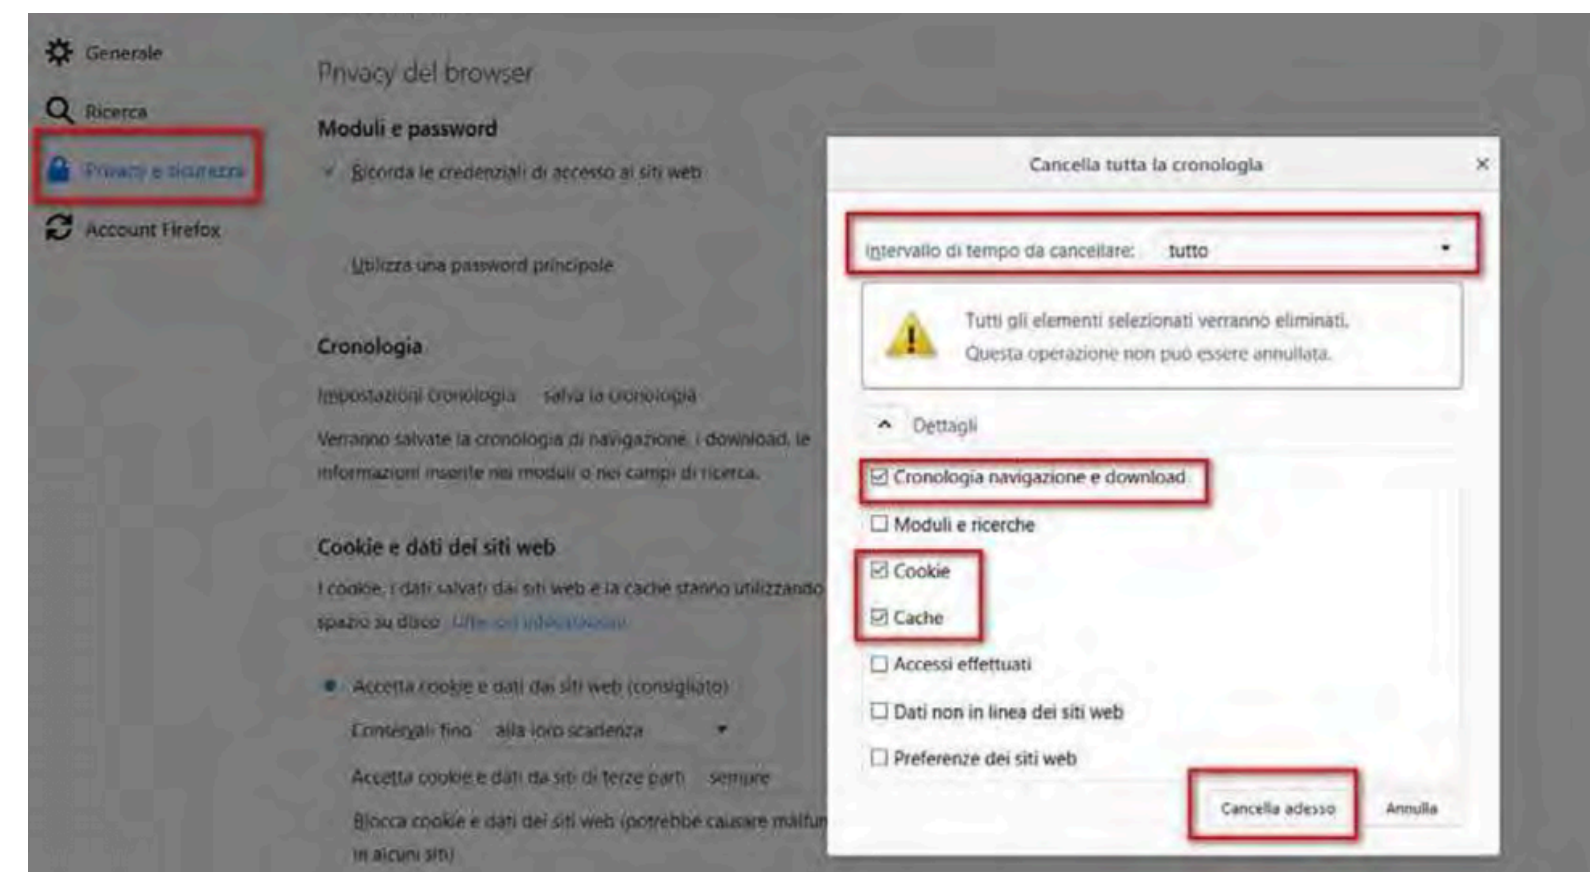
Generale

Ricerca

Privacy e sicurezza

Account Firefox

Privacy del browser

Moduli e password

✓ Ricorda le credenziali di accesso ai siti web

Utilizza una password principale

Cronologia

Impostazioni cronologia salva la cronologia

Verranno salvate la cronologia di navigazione, i download, le informazioni inserite nei moduli o nei campi di ricerca.

Cookie e dati dei siti web

I cookie, i dati salvati dai siti web e la cache stanno utilizzando spazio su disco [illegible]

Accetta cookie e dati dai siti web (consigliato)

Conservali fino alla loro scadenza

Accetta cookie e dati da siti di terze parti sempre

Blocca cookie e dati dei siti web (potrebbe causare malfun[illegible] in alcuni siti)

Cancella tutta la cronologia ×

Intervallo di tempo da cancellare: tutto

Tutti gli elementi selezionati verranno eliminati.
Questa operazione non può essere annullata.

Dettagli

☑ Cronologia navigazione e download

☐ Moduli e ricerche

☑ Cookie

☑ Cache

☐ Accessi effettuati

☐ Dati non in linea dei siti web

☐ Preferenze dei siti web

Cancella adesso

Annulla